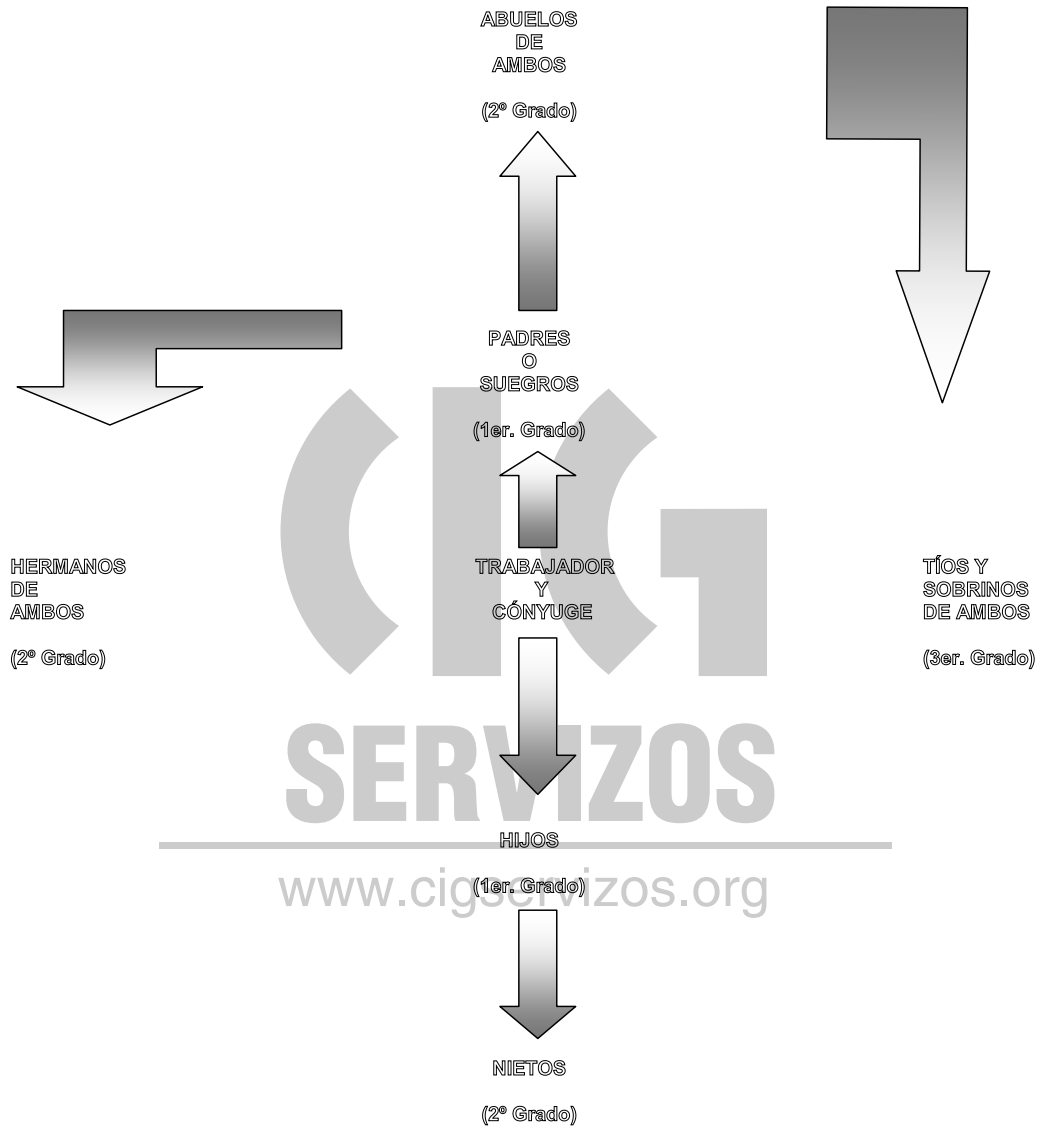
ABUELOS
DE
AMBOS

(2º Grado)

PADRES
O
SUEGROS

(1er. Grado)

HERMANOS
DE
AMBOS

(2º Grado)

TRABAJADOR
Y
CÓNYUGE

TÍOS Y
SOBRINOS
DE AMBOS

(3er. Grado)

SERVIZOS

HIJOS

(1er. Grado)

www.cigservizos.org

NIETOS

(2º Grado)